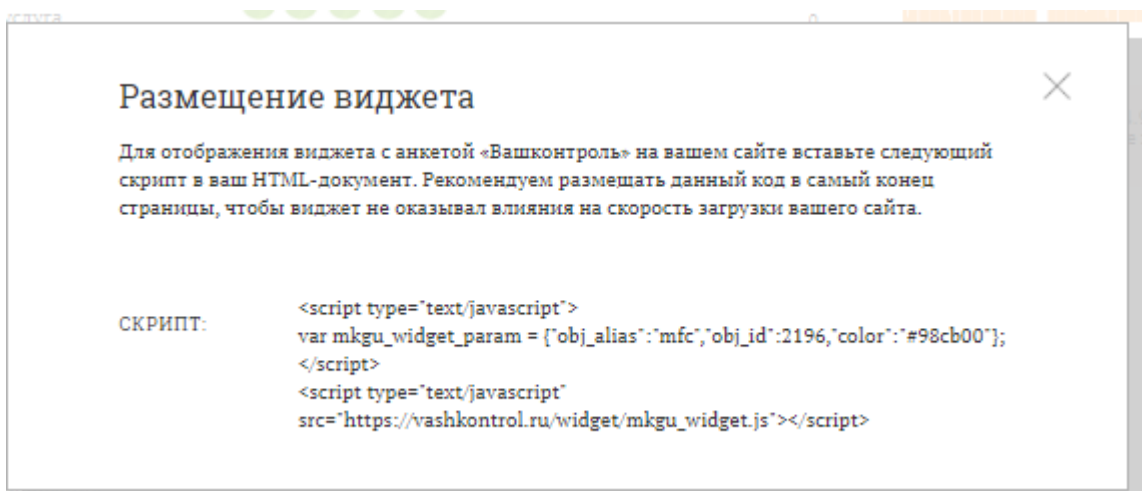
услуга

Размещение виджета

Для отображения виджета с анкетой «Вашконтроль» на вашем сайте вставьте следующий скрипт в ваш HTML-документ. Рекомендуем размещать данный код в самый конец страницы, чтобы виджет не оказывал влияния на скорость загрузки вашего сайта.

СКРИПТ:

<script type="text/javascript">
var mkgu_widget_param = {"obj_alias":"mfc","obj_id":2196,"color":"#98cb00"};
</script>
<script type="text/javascript" src="https://vashkontrol.ru/widget/mkgu_widget.js"></script>